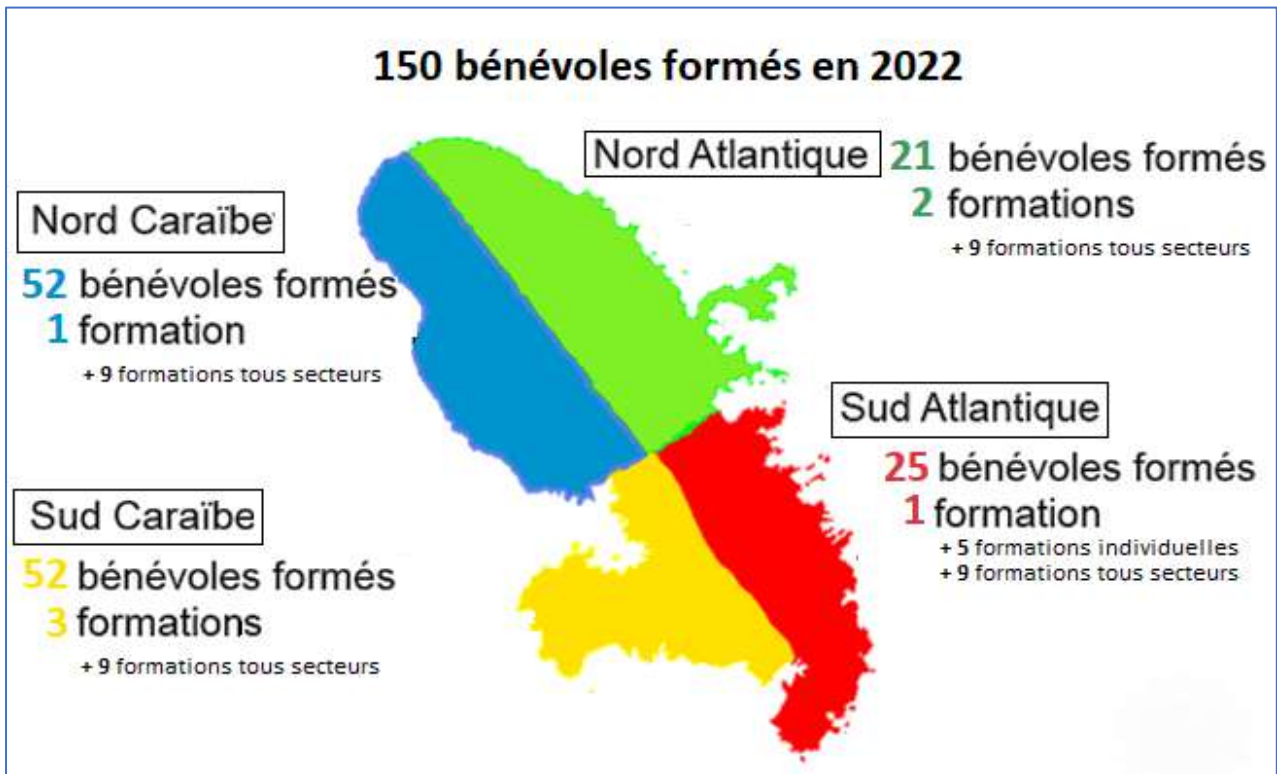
150 bénévoles formés en 2022

Nord Caraïbe

52 bénévoles formés
1 formation
+ 9 formations tous secteurs

Nord Atlantique

21 bénévoles formés
2 formations
+ 9 formations tous secteurs

Sud Atlantique

25 bénévoles formés
1 formation
+ 5 formations individuelles
+ 9 formations tous secteurs

Sud Caraïbe

52 bénévoles formés
3 formations
+ 9 formations tous secteurs